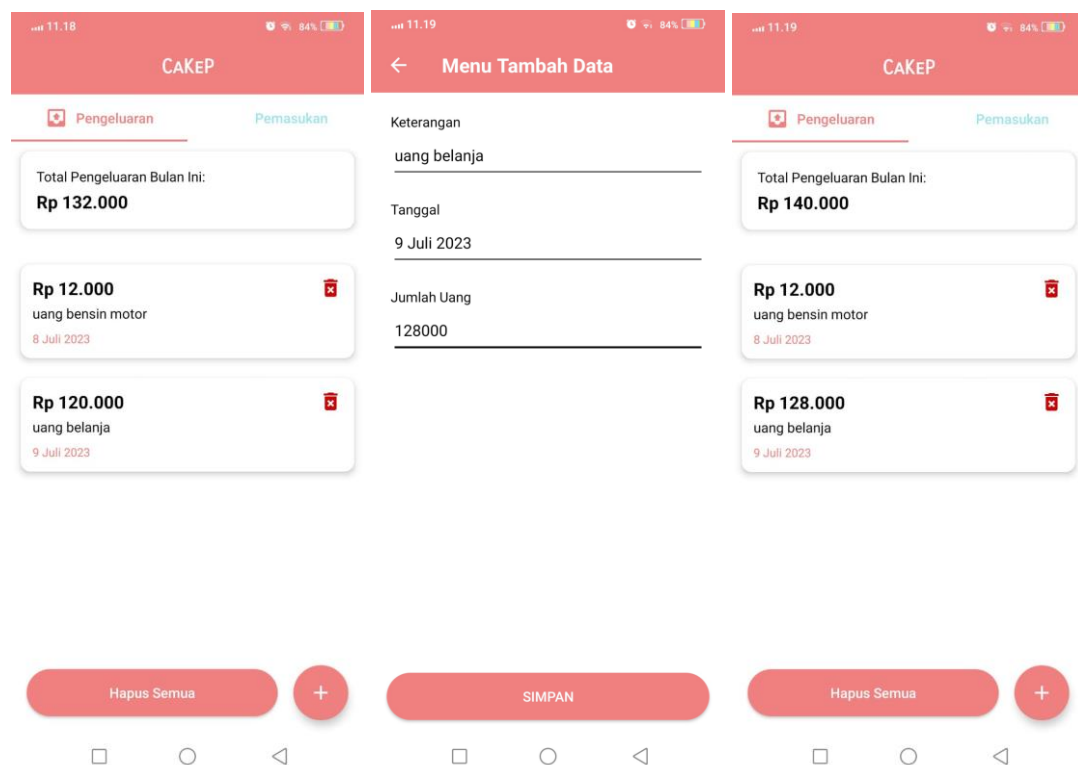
11.18 84%

CAKEP

Pengeluaran Pemasukan

Total Pengeluaran Bulan Ini:
Rp 132.000

Rp 12.000
uang bensin motor
8 Juli 2023

Rp 120.000
uang belanja
9 Juli 2023

Hapus Semua +

11.19 84%

Menu Tambah Data

Keterangan
uang belanja

Tanggal
9 Juli 2023

Jumlah Uang
128000

SIMPAN

11.19 84%

CAKEP

Pengeluaran Pemasukan

Total Pengeluaran Bulan Ini:
Rp 140.000

Rp 12.000
uang bensin motor
8 Juli 2023

Rp 128.000
uang belanja
9 Juli 2023

Hapus Semua +